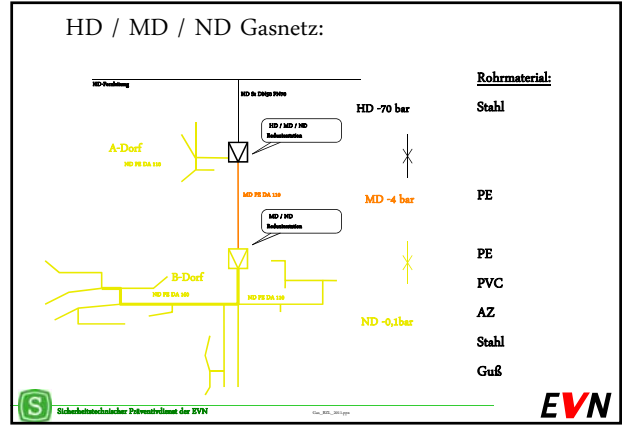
HD / MD / ND Gasnetz:

ND-Fernleitung

HD St DN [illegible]

HD -70 bar

HD / MD / ND Reduzierstation

A-Dorf

ND PE DA 110

MD PE DA 110

MD -4 bar

MD / ND Reduzierstation

B-Dorf

ND PE DA 160

ND PE DA 110

ND -0,1bar

Rohrmaterial:

Stahl

PE

PE

PVC

AZ

Stahl

Guß

S

Sicherheitstechnischer Präventivdienst der EVN

Gas_RDL_2015.ppt

EVN